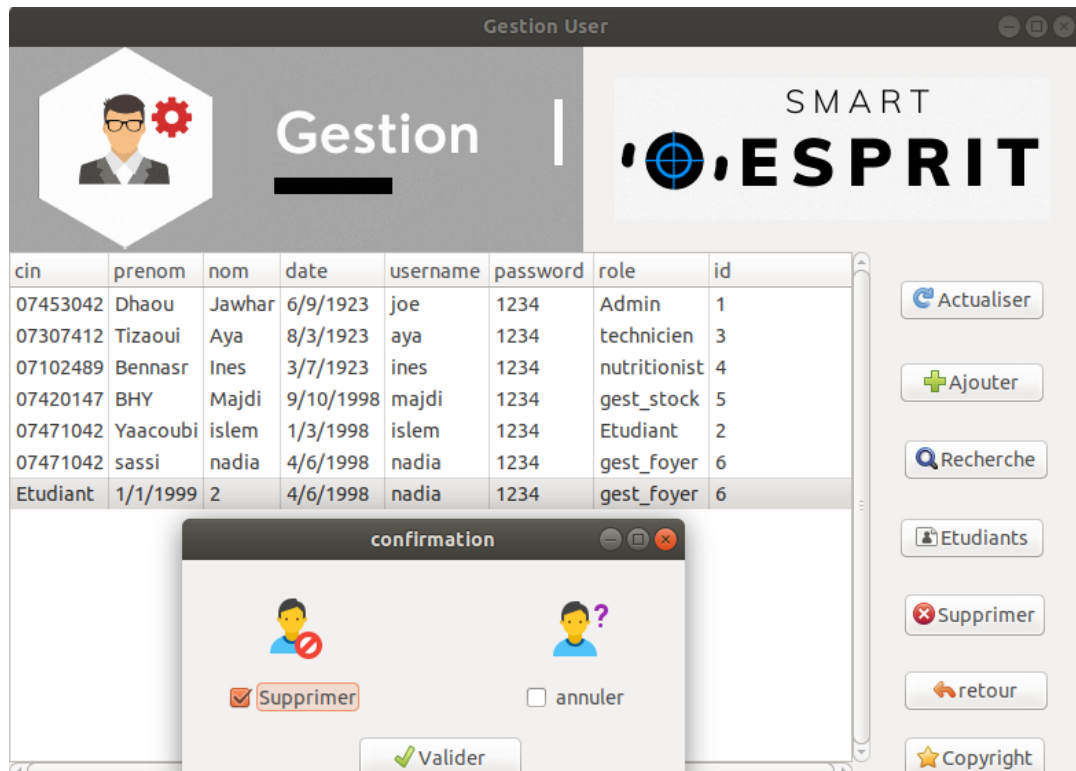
Gestion User

Gestion

SMART
ESPRIT

| cin | prenom | nom | date | username | password | role | id |
|---|---|---|---|---|---|---|---|
| 07453042 | Dhaou | Jawhar | 6/9/1923 | joe | 1234 | Admin | 1 |
| 07307412 | Tizaoui | Aya | 8/3/1923 | aya | 1234 | technicien | 3 |
| 07102489 | Bennasr | Ines | 3/7/1923 | ines | 1234 | nutritionist | 4 |
| 07420147 | BHY | Majdi | 9/10/1998 | majdi | 1234 | gest_stock | 5 |
| 07471042 | Yaacoubi | islem | 1/3/1998 | islem | 1234 | Etudiant | 2 |
| 07471042 | sassi | nadia | 4/6/1998 | nadia | 1234 | gest_foyer | 6 |
| Etudiant | 1/1/1999 | 2 | 4/6/1998 | nadia | 1234 | gest_foyer | 6 |

Actualiser
Ajouter
Recherche
Etudiants
Supprimer
retour
Copyright

confirmation

Supprimer
annuler
Valider